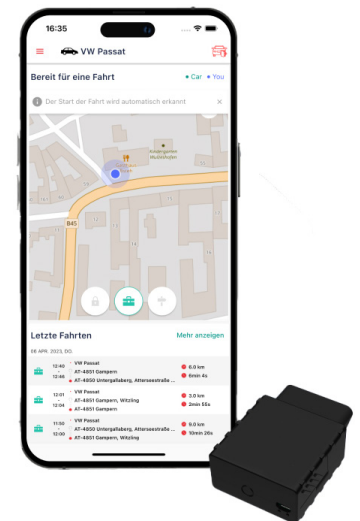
16:35

VW Passat

Bereit für eine Fahrt

• Car • You

Der Start der Fahrt wird automatisch erkannt

Kindergarten Mühlstraßen

B45

Letzte Fahrten

Mehr anzeigen

06 APR. 2023, DO.

12:40 – 12:46
VW Passat
AT-4851 Gampern
AT-4850 Untergallaberg, Atterseestraße
6.8 km
6min 4s

12:01 – 12:04
VW Passat
AT-4851 Gampern, Witzling
AT-4851 Gampern
3.0 km
2min 55s

11:50 – 12:00
VW Passat
AT-4850 Untergallaberg, Atterseestraße
AT-4851 Gampern, Witzling
9.0 km
10min 26s